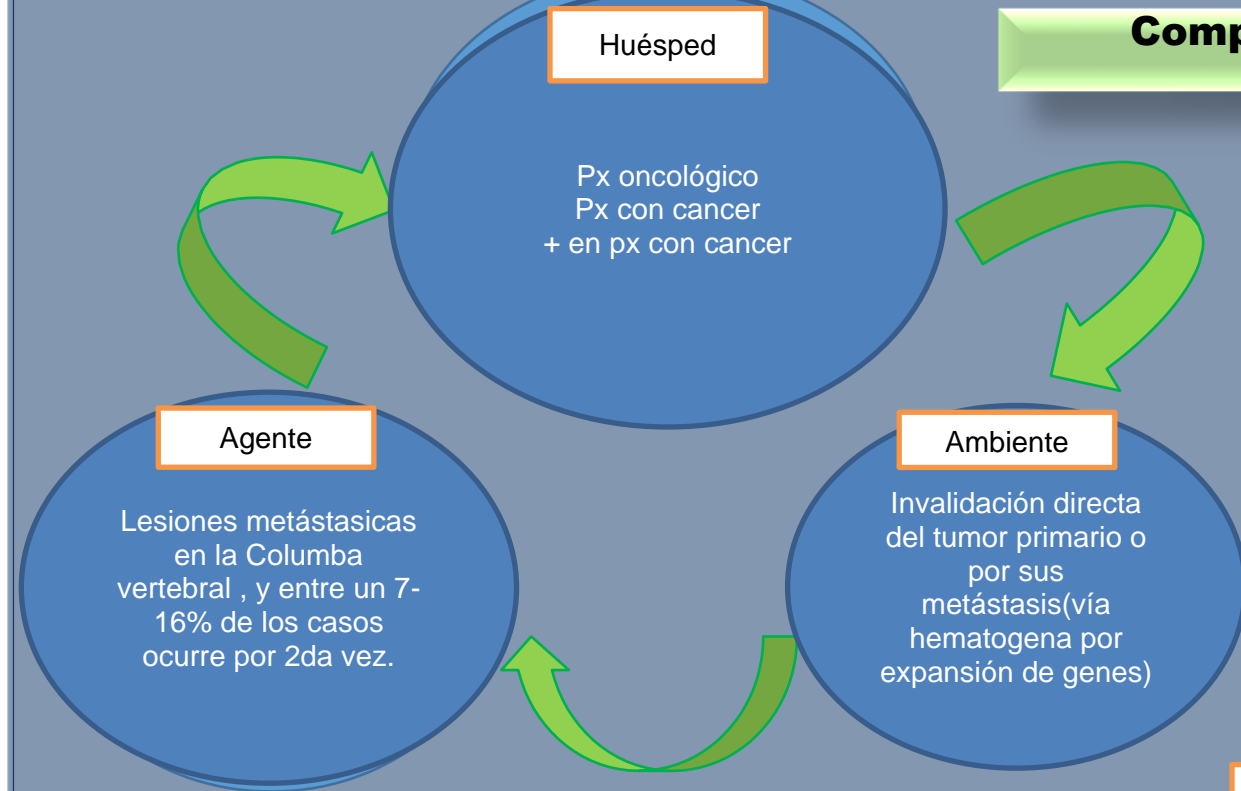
Comp

Huésped

Px oncológico
Px con cancer
+ en px con cancer

Agente

Lesiones metástasicas en la Columba vertebral , y entre un 7-16% de los casos ocurre por 2da vez.

Ambiente

Invalidación directa del tumor primario o por sus metástasis(vía hematogena por expansión de genes)